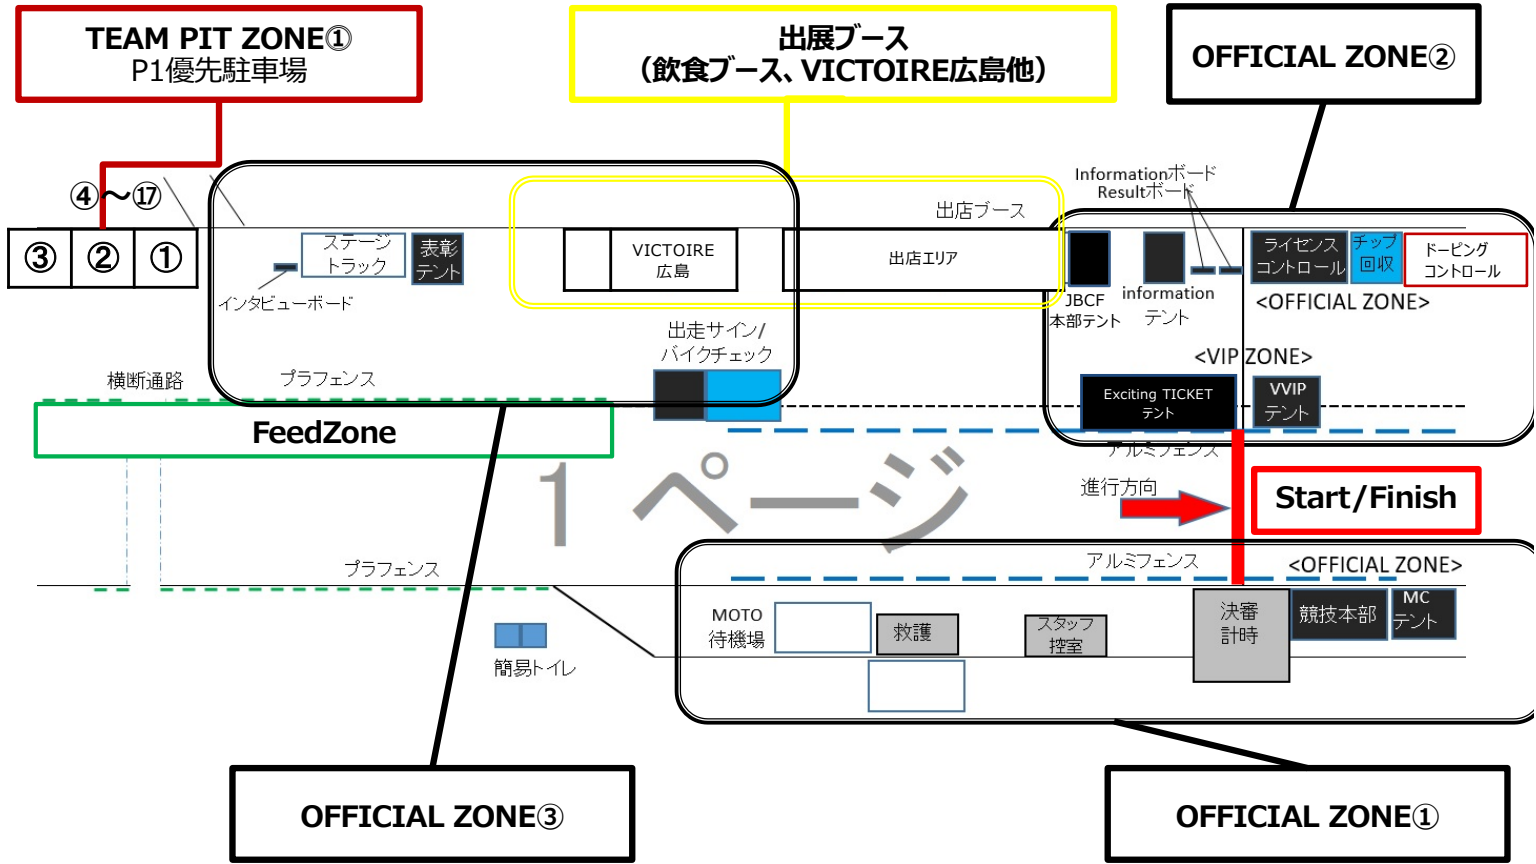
TEAM PIT ZONE①
P1優先駐車場

出展ブース
（飲食ブース、VICTOIRE広島他）

OFFICIAL ZONE②

④～⑰

③ ② ①

ステージトラック

表彰テント

インタビューボード

VICTOIRE
広島

出店ブース

出店エリア

Informationボード
Resultボード

JBCF
本部テント

information
テント

ライセンスコントロール

チップ回収

ドーピングコントロール

<OFFICIAL ZONE>

出走サイン/
バイクチェック

<VIP ZONE>

横断通路

プラフェンス

FeedZone

Exciting TICKET
テント

VVIP
テント

アルミフェンス

1 ページ

進行方向

Start/Finish

アルミフェンス

<OFFICIAL ZONE>

プラフェンス

MOTO
待機場

救護

スタッフ
控室

決審
計時

競技本部

MC
テント

簡易トイレ

OFFICIAL ZONE③

OFFICIAL ZONE①